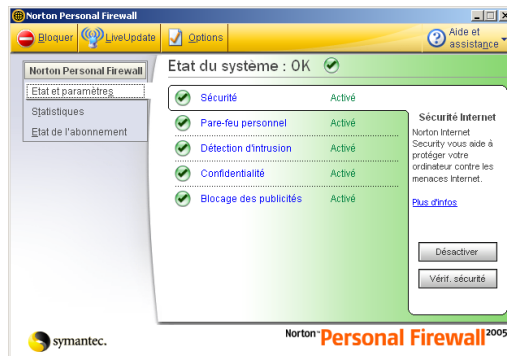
Norton Personal Firewall

Bloquer LiveUpdate Options Aide et assistance

Norton Personal Firewall
Etat et paramètres
Statistiques
Etat de l'abonnement

Etat du système : OK

| | |
|---|---|
| Sécurité | Activé |
| Pare-feu personnel | Activé |
| Détection d'intrusion | Activé |
| Confidentialité | Activé |
| Blocage des publicités | Activé |

Sécurité Internet
Norton Internet Security vous aide à protéger votre ordinateur contre les menaces Internet.

Plus d'infos

Désactiver
Vérif. sécurité

symantec.

Norton Personal Firewall 2005